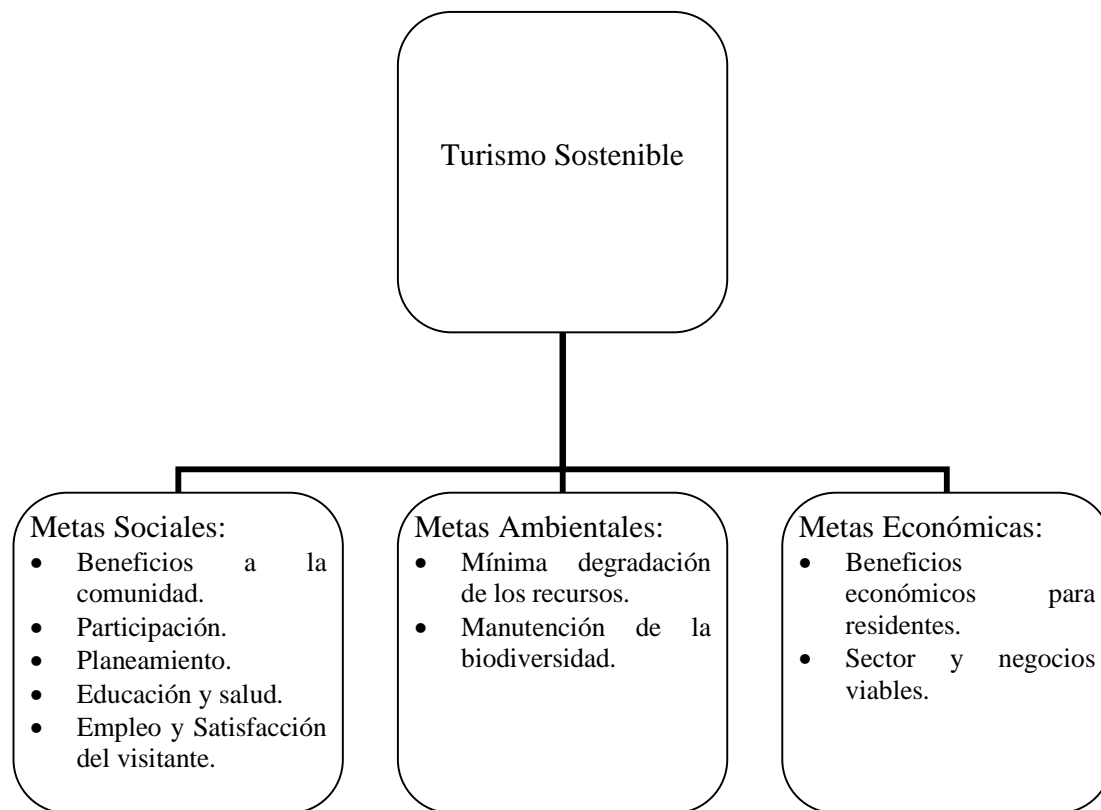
Turismo Sostenible

Metas Sociales:
- Beneficios a la comunidad.
- Participación.
- Planeamiento.
- Educación y salud.
- Empleo y Satisfacción del visitante.

Metas Ambientales:
- Mínima degradación de los recursos.
- Manutención de la biodiversidad.

Metas Económicas:
- Beneficios económicos para residentes.
- Sector y negocios viables.